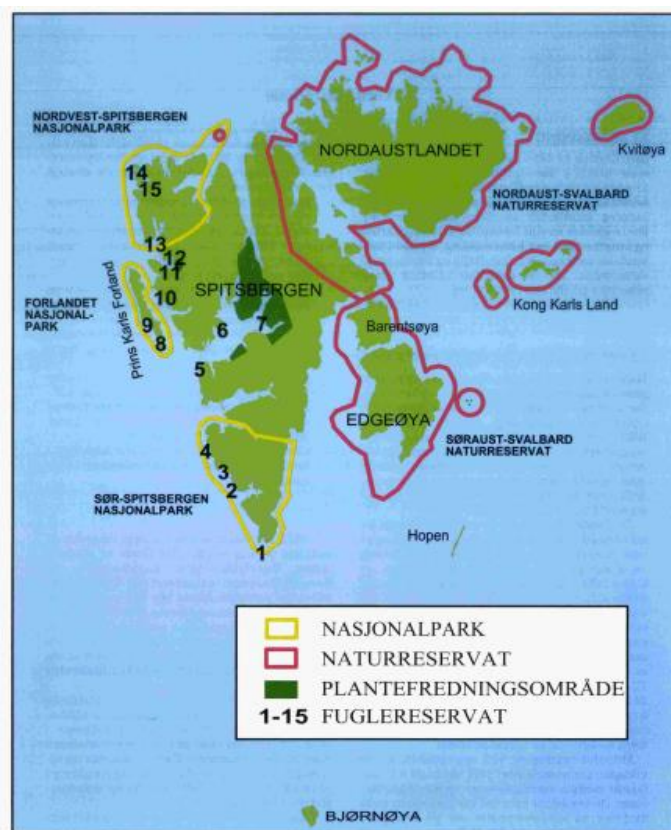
NORDVEST-SPITSBERGEN NASJONALPARK

NORDAUSTLANDET

Kvitøya

NORDAUST-SVALBARD NATURRESERVAT

14
15
13
12
11
10
9
8

FORLANDET NASJONAL-PARK

Prins Karls Forland

SPITSBERGEN

6
7
5

Kong Karls Land

Barentsøya

EDGEØYA

SØRAUST-SVALBARD NATURRESERVAT

4
3
2
1

SØR-SPITSBERGEN NASJONALPARK

Hopen

NASJONALPARK
NATURRESERVAT
PLANTEFREDNINGSOMRÅDE
1-15 FUGLERESERVAT

BJØRNØYA